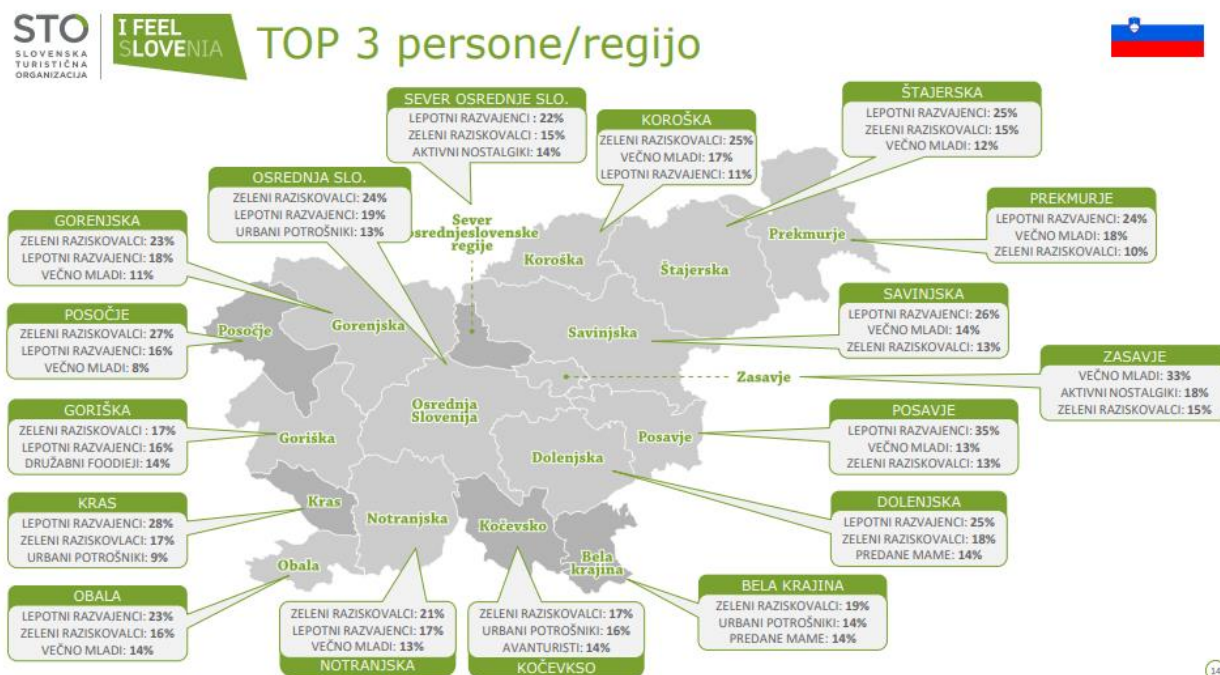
STO
SLOVENSKA TURISTIČNA ORGANIZACIJA

I FEEL SLOVENIA

TOP 3 persone/regijo

SEVER OSREDNJE SLO.
LEPOTNI RAZVAJENCI : 22%
ZELENI RAZISKOVALCI : 15%
AKTIVNI NOSTALGIKI : 14%

KOROŠKA
ZELENI RAZISKOVALCI: 25%
VEČNO MLADI: 17%
LEPOTNI RAZVAJENCI: 11%

ŠTAJERSKA
LEPOTNI RAZVAJENCI: 25%
ZELENI RAZISKOVALCI: 15%
VEČNO MLADI: 12%

OSREDNJA SLO.
ZELENI RAZISKOVALCI: 24%
LEPOTNI RAZVAJENCI: 19%
URBANI POTROŠNIKI: 13%

PREKMURJE
LEPOTNI RAZVAJENCI: 24%
VEČNO MLADI: 18%
ZELENI RAZISKOVALCI: 10%

GORENJSKA
ZELENI RAZISKOVALCI: 23%
LEPOTNI RAZVAJENCI: 18%
VEČNO MLADI: 11%

Sever osrednjeslovenske regije

Koroška

Štajerska

Prekmurje

POSOČJE
ZELENI RAZISKOVALCI: 27%
LEPOTNI RAZVAJENCI: 16%
VEČNO MLADI: 8%

Posočje

Gorenjska

Savinjska

SAVINJSKA
LEPOTNI RAZVAJENCI: 26%
VEČNO MLADI: 14%
ZELENI RAZISKOVALCI: 13%

Zasavje

ZASAVJE
VEČNO MLADI: 33%
AKTIVNI NOSTALGIKI: 18%
ZELENI RAZISKOVALCI: 15%

GORIŠKA
ZELENI RAZISKOVALCI: 17%
LEPOTNI RAZVAJENCI: 16%
DRUŽABNI FOODIEJI: 14%

Osrednja Slovenija

Goriška

Posavje

POSAVJE
LEPOTNI RAZVAJENCI: 35%
VEČNO MLADI: 13%
ZELENI RAZISKOVALCI: 13%

Dolenjska

KRAS
LEPOTNI RAZVAJENCI: 28%
ZELENI RAZISKOVLACI: 17%
URBANI POTROŠNIKI: 9%

Kras

Notranjska

Kočevsko

Bela krajina

DOLENJSKA
LEPOTNI RAZVAJENCI: 25%
ZELENI RAZISKOVALCI: 18%
PREDANE MAME: 14%

Obala

OBALA
LEPOTNI RAZVAJENCI: 23%
ZELENI RAZISKOVALCI: 16%
VEČNO MLADI: 14%

ZELENI RAZISKOVALCI: 21%
LEPOTNI RAZVAJENCI: 17%
VEČNO MLADI: 13%
NOTRANJSKA

ZELENI RAZISKOVALCI: 17%
URBANI POTROŠNIKI: 16%
AVANTURISTI: 14%
KOČEVKSO

BELA KRAJINA
ZELENI RAZISKOVALCI: 19%
URBANI POTROŠNIKI: 14%
PREDANE MAME: 14%

14